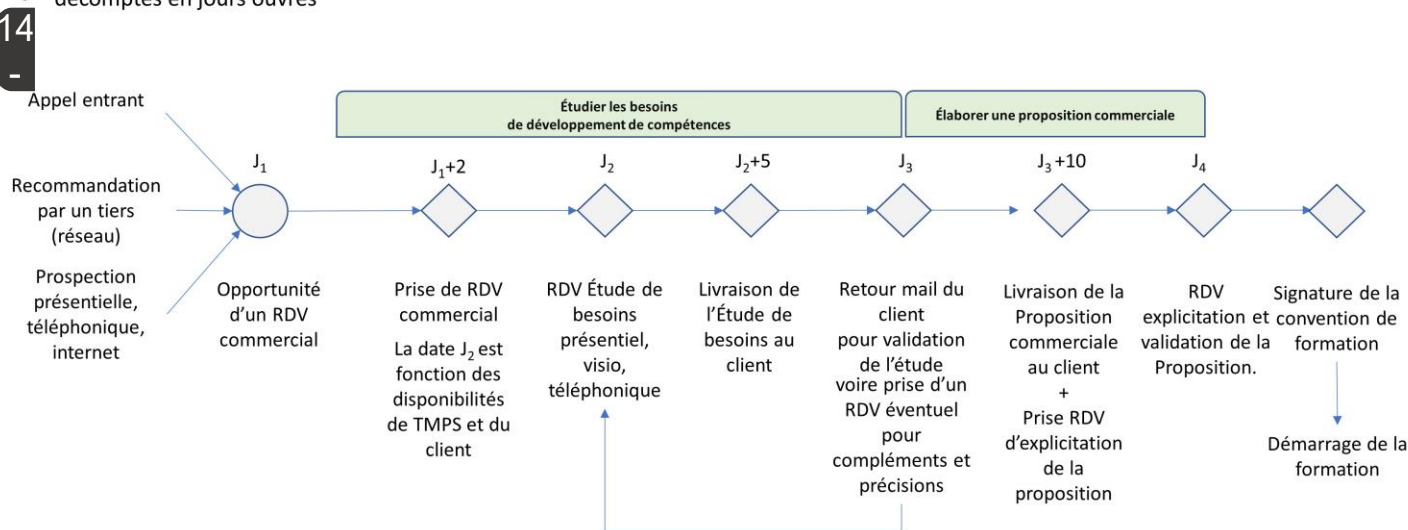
décomptés en jours ouvrés

14
-

Appel entrant

Recommandation par un tiers (réseau)

Prospection présentielle, téléphonique, internet

Étudier les besoins de développement de compétences

Élaborer une proposition commerciale

$J_1$

$J_1$+2

$J_2$

$J_2$+5

$J_3$

$J_3$ +10

$J_4$

Opportunité d'un RDV commercial

Prise de RDV commercial

La date $J_2$ est fonction des disponibilités de TMPS et du client

RDV Étude de besoins présentiel, visio, téléphonique

Livraison de l'Étude de besoins au client

Retour mail du client pour validation de l'étude voire prise d'un RDV éventuel pour compléments et précisions

Livraison de la Proposition commerciale au client + Prise RDV d'explicitation de la proposition

RDV explicitation et validation de la Proposition.

Signature de la convention de formation

Démarrage de la formation